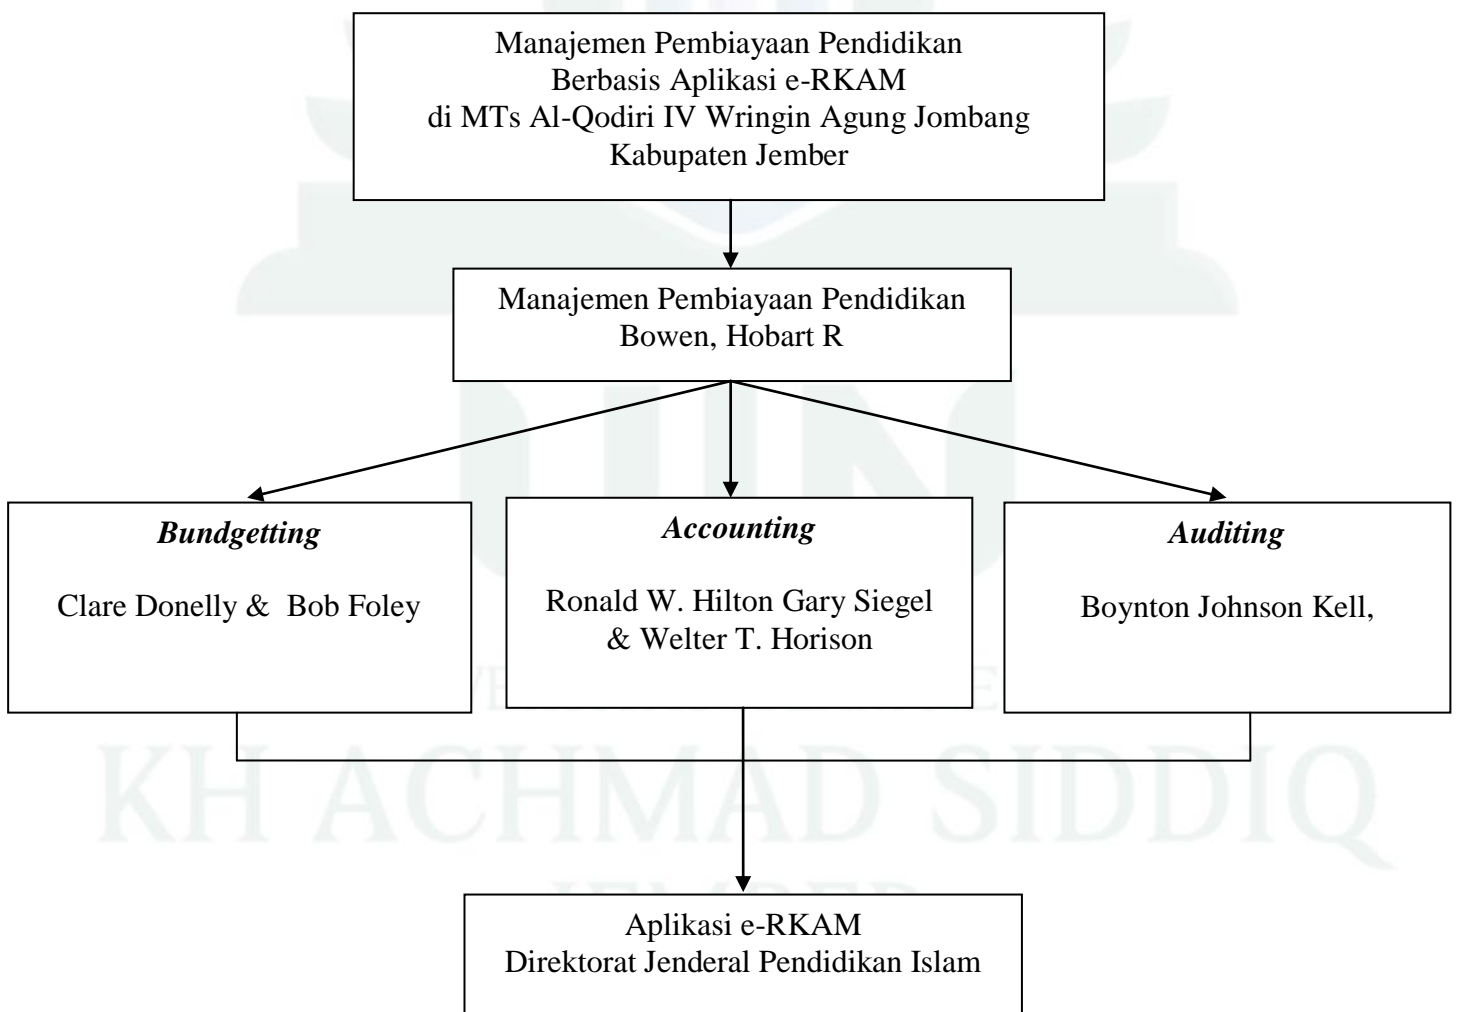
Manajemen Pembiayaan Pendidikan
Berbasis Aplikasi e-RKAM
di MTs Al-Qodiri IV Wringin Agung Jombang
Kabupaten Jember

Manajemen Pembiayaan Pendidikan
Bowen, Hobart R

*Bundgetting*

Clare Donelly & Bob Foley

*Accounting*

Ronald W. Hilton Gary Siegel & Welter T. Horison

*Auditing*

Boynton Johnson Kell,

Aplikasi e-RKAM
Direktorat Jenderal Pendidikan Islam

KH ACHMAD SIDDIQ